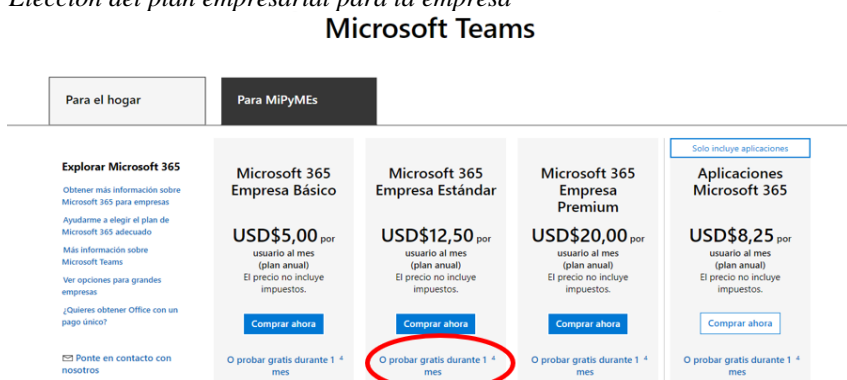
Elección del plan empresarial para la empresa

Microsoft Teams

Para el hogar

Para MiPyMEs

Explorar Microsoft 365

Obtener más información sobre Microsoft 365 para empresas

Ayudarme a elegir el plan de Microsoft 365 adecuado

Más información sobre Microsoft Teams

Ver opciones para grandes empresas

¿Quieres obtener Office con un pago único?

Ponte en contacto con nosotros

Microsoft 365 Empresa Básico

USD$5,00 por usuario al mes (plan anual)
El precio no incluye impuestos.

Comprar ahora

O probar gratis durante 1 mes $^4$

Microsoft 365 Empresa Estándar

USD$12,50 por usuario al mes (plan anual)
El precio no incluye impuestos.

Comprar ahora

O probar gratis durante 1 mes $^4$

Microsoft 365 Empresa Premium

USD$20,00 por usuario al mes (plan anual)
El precio no incluye impuestos.

Comprar ahora

O probar gratis durante 1 mes $^4$

Solo incluye aplicaciones

Aplicaciones Microsoft 365

USD$8,25 por usuario al mes (plan anual)
El precio no incluye impuestos.

Comprar ahora

O probar gratis durante 1 mes $^4$